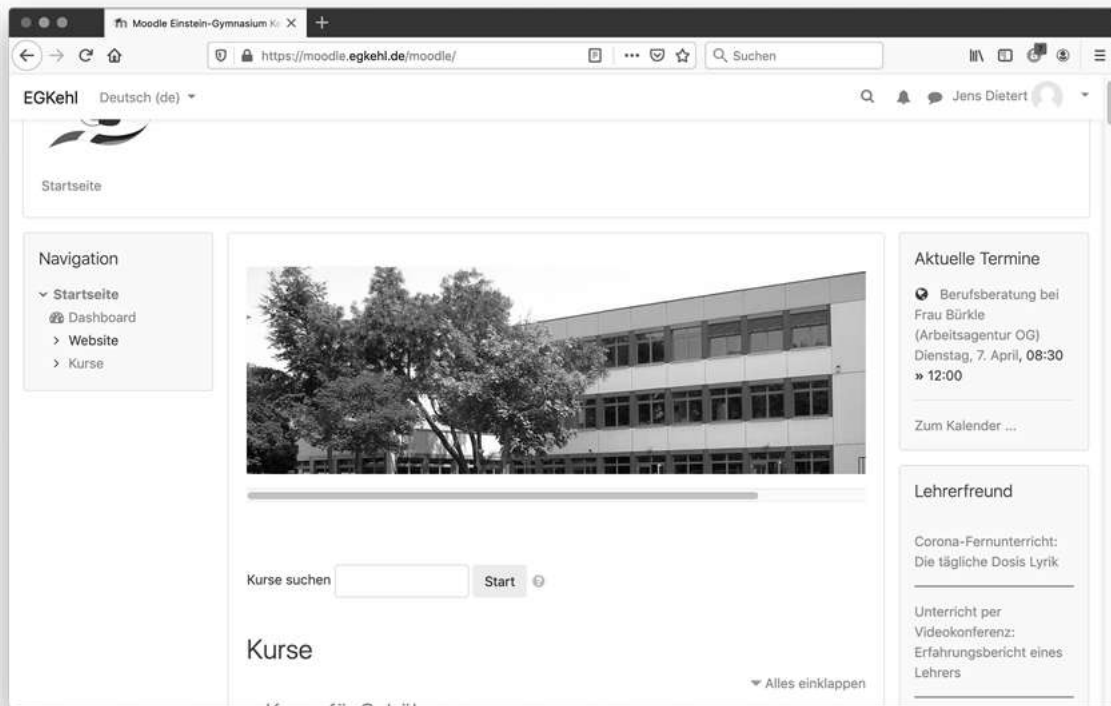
Moodle Einstein-Gymnasium K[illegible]

https://moodle.egkehl.de/moodle/

Suchen

EGKehl Deutsch (de)

Jens Dietert

Startseite

Navigation

Startseite
Dashboard
Website
Kurse

Kurse suchen Start

Kurse

Alles einklappen

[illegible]

Aktuelle Termine

Berufsberatung bei Frau Bürkle (Arbeitsagentur OG)
Dienstag, 7. April, 08:30 » 12:00

Zum Kalender ...

Lehrerfreund

Corona-Fernunterricht: Die tägliche Dosis Lyrik

Unterricht per Videokonferenz: Erfahrungsbericht eines Lehrers